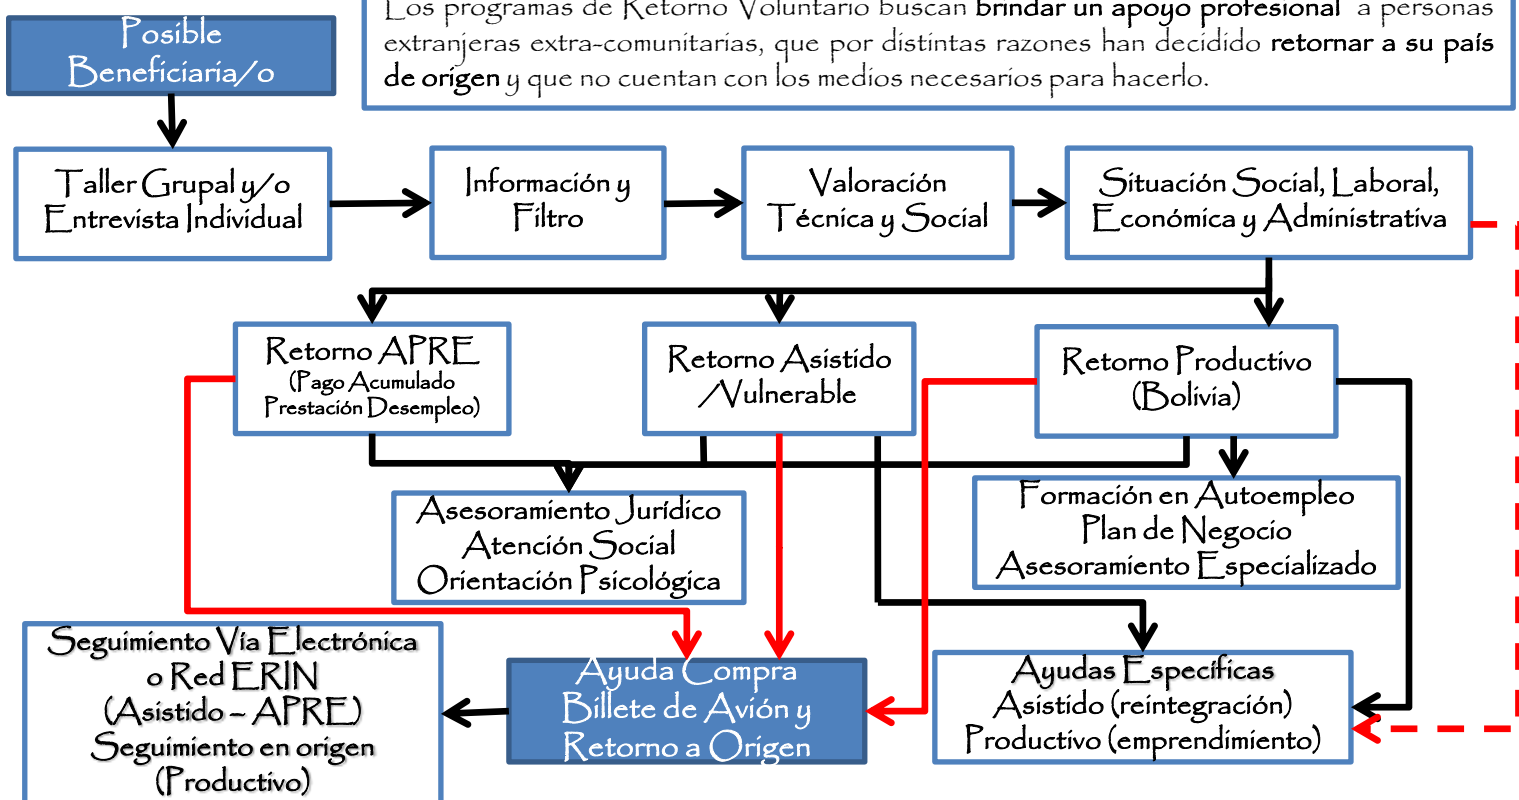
Posible Beneficiaria/o

Los programas de Retorno Voluntario buscan **brindar un apoyo profesional** a personas extranjeras extra-comunitarias, que por distintas razones han decidido **retornar a su país de origen** y que no cuentan con los medios necesarios para hacerlo.

Taller Grupal y/o Entrevista Individual

Información y Filtro

Valoración Técnica y Social

Situación Social, Laboral, Económica y Administrativa

Retorno APRE (Pago Acumulado Prestación Desempleo)

Retorno Asistido /Vulnerable

Retorno Productivo (Bolivia)

Asesoramiento Jurídico
Atención Social
Orientación Psicológica

Formación en Autoempleo
Plan de Negocio
Asesoramiento Especializado

Seguimiento Vía Electrónica o Red ERIN (Asistido – APRE)
Seguimiento en origen (Productivo)

Ayuda Compra Billete de Avión y Retorno a Origen

Ayudas Específicas
Asistido (reintegración)
Productivo (emprendimiento)